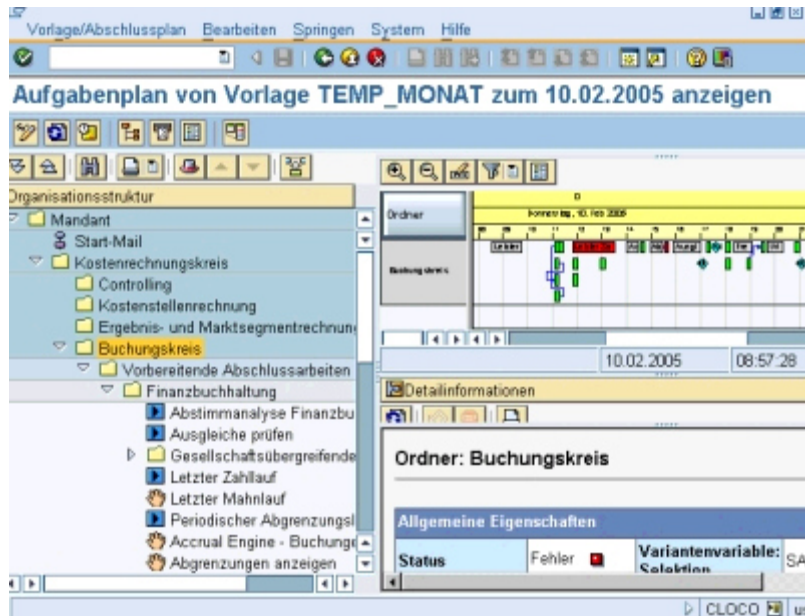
Vorlage/Abschlussplan Bearbeiten Springen System Hilfe

Aufgabenplan von Vorlage TEMP_MONAT zum 10.02.2005 anzeigen

Organisationsstruktur
Mandant
Start-Mail
Kostenrechnungskreis
Controlling
Kostenstellenrechnung
Ergebnis- und Marktsegmentrechnun
Buchungskreis
Vorbereitende Abschlussarbeiten
Finanzbuchhaltung
Abstimmanalyse Finanzbu
Ausgleiche prüfen
Gesellschaftsübergreifende
Letzter Zahllauf
Letzter Mahnlauf
Periodischer Abgrenzungsl
Accrual Engine - Buchunge
Abgrenzungen anzeigen

Ordner
Donnerstag, 10. Feb 2005
Buchungskreis
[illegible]

10.02.2005 08:57:28

Detailinformationen

Ordner: Buchungskreis

Allgemeine Eigenschaften
| Status | Fehler | Variantenvariable: Selektion | SA |

CLOCO